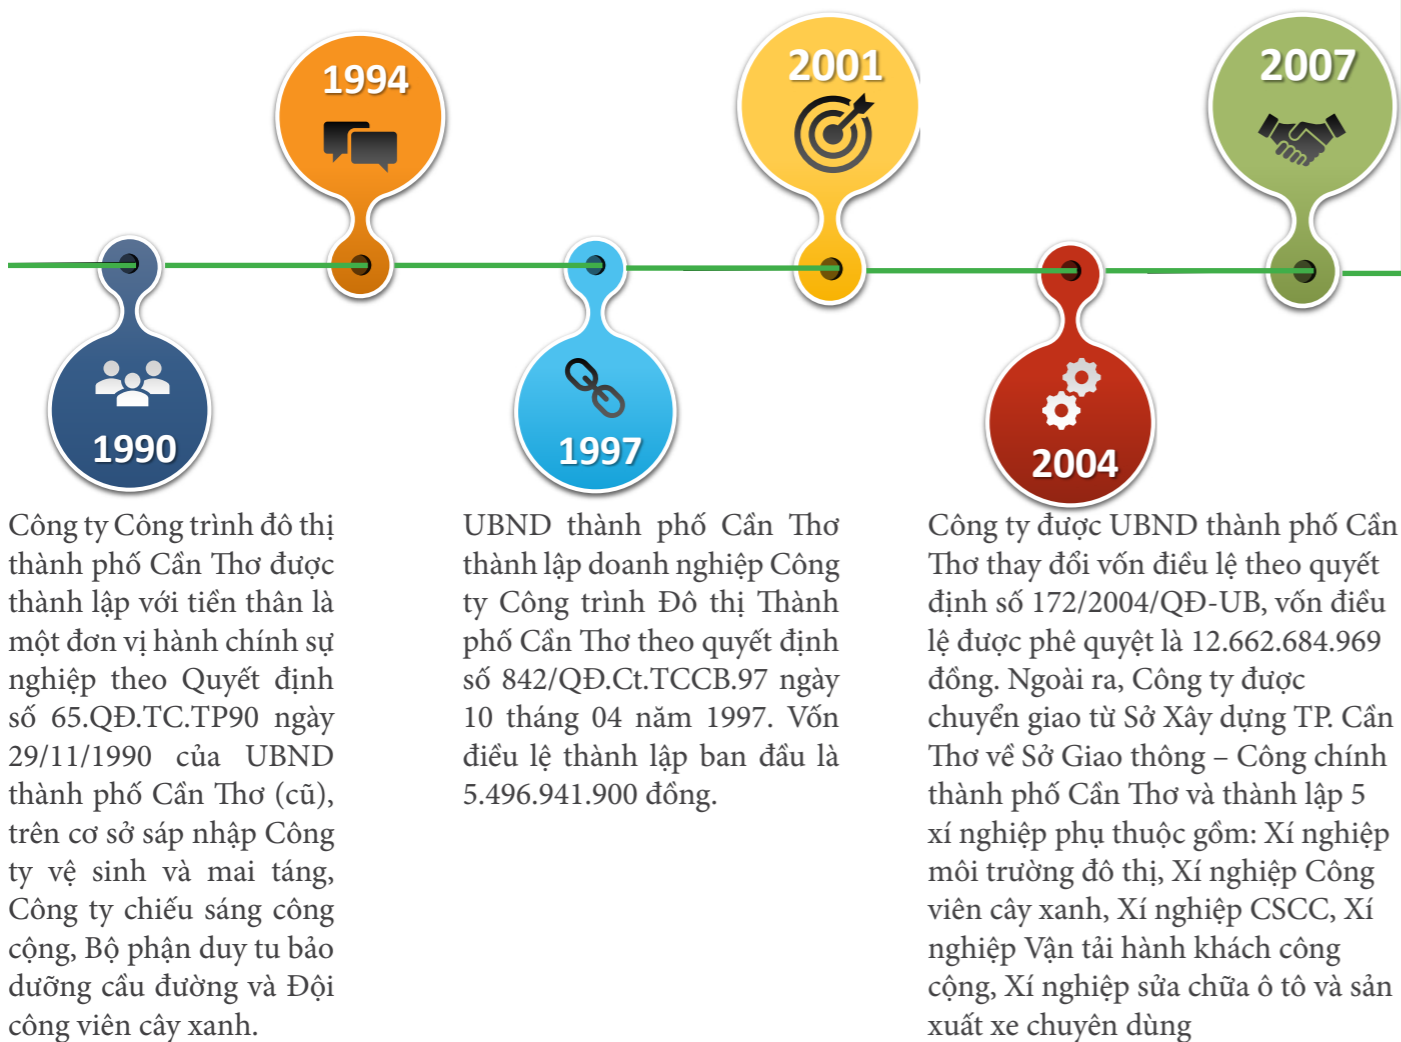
1994

2001

2007

1990

1997

2004

Công ty Công trình đô thị thành phố Cần Thơ được thành lập với tiền thân là một đơn vị hành chính sự nghiệp theo Quyết định số 65.QĐ.TC.TP90 ngày 29/11/1990 của UBND thành phố Cần Thơ (cũ), trên cơ sở sáp nhập Công ty vệ sinh và mai táng, Công ty chiếu sáng công cộng, Bộ phận duy tu bảo dưỡng cầu đường và Đội công viên cây xanh.

UBND thành phố Cần Thơ thành lập doanh nghiệp Công ty Công trình Đô thị Thành phố Cần Thơ theo quyết định số 842/QĐ.Ct.TCCB.97 ngày 10 tháng 04 năm 1997. Vốn điều lệ thành lập ban đầu là 5.496.941.900 đồng.

Công ty được UBND thành phố Cần Thơ thay đổi vốn điều lệ theo quyết định số 172/2004/QĐ-UB, vốn điều lệ được phê quyệt là 12.662.684.969 đồng. Ngoài ra, Công ty được chuyển giao từ Sở Xây dựng TP. Cần Thơ về Sở Giao thông – Công chính thành phố Cần Thơ và thành lập 5 xí nghiệp phụ thuộc gồm: Xí nghiệp môi trường đô thị, Xí nghiệp Công viên cây xanh, Xí nghiệp CSCC, Xí nghiệp Vận tải hành khách công cộng, Xí nghiệp sửa chữa ô tô và sản xuất xe chuyên dùng